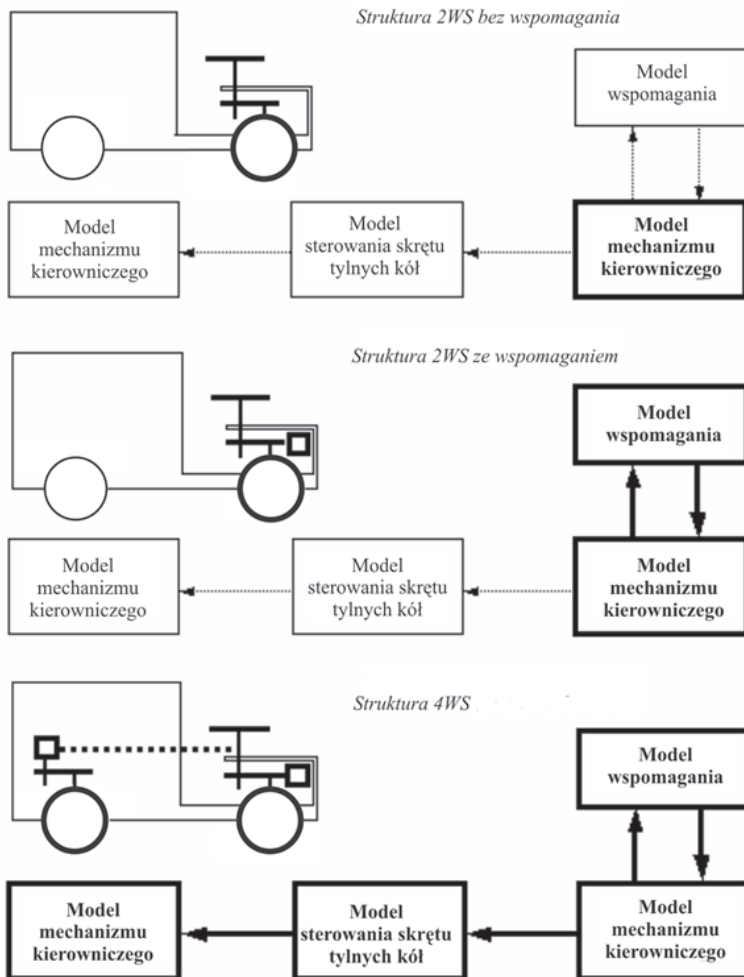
Struktura 2WS bez wspomagania

Model wspomagania

Model mechanizmu kierowniczego

Model sterowania skrętu tylnych kół

Model mechanizmu kierowniczego

Struktura 2WS ze wspomaganiem

Model wspomagania

Model mechanizmu kierowniczego

Model sterowania skrętu tylnych kół

Model mechanizmu kierowniczego

Struktura 4WS

Model wspomagania

Model mechanizmu kierowniczego

Model sterowania skrętu tylnych kół

Model mechanizmu kierowniczego